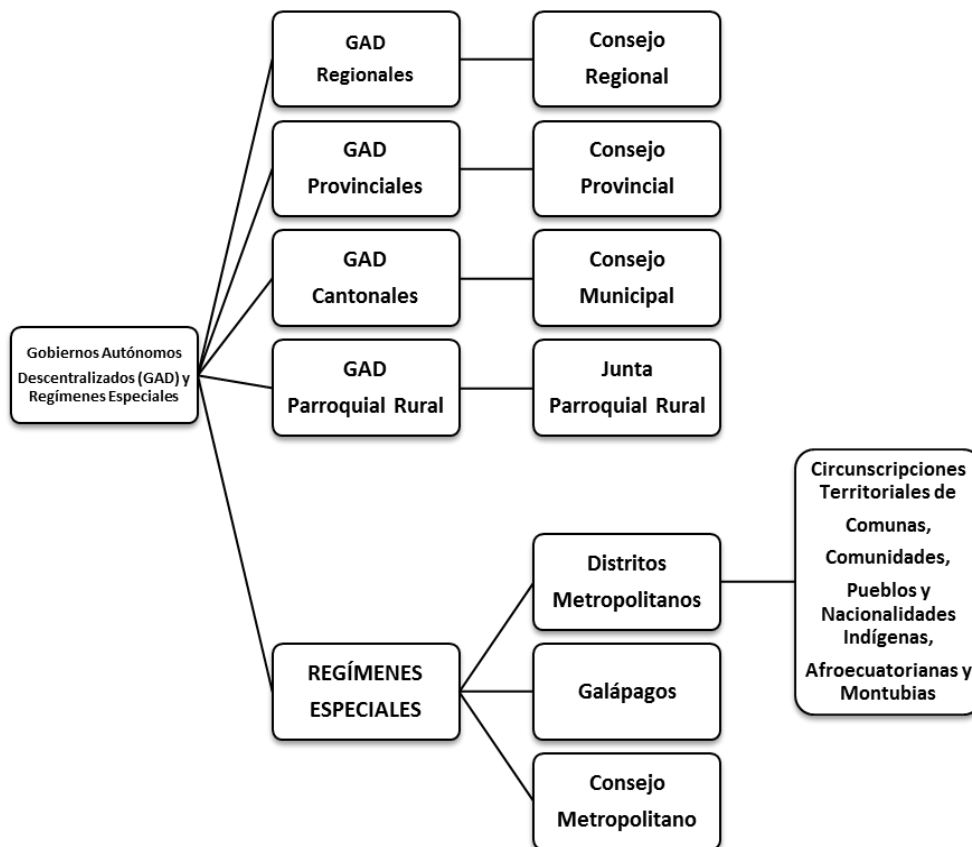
Gobiernos Autónomos Descentralizados (GAD) y Regímenes Especiales

GAD Regionales

Consejo Regional

GAD Provinciales

Consejo Provincial

GAD Cantonales

Consejo Municipal

GAD Parroquial Rural

Junta Parroquial Rural

REGÍMENES ESPECIALES

Distritos Metropolitanos

Circunscripciones Territoriales de Comunas, Comunidades, Pueblos y Nacionalidades Indígenas, Afroecuatorianas y Montubias

Galápagos

Consejo Metropolitano